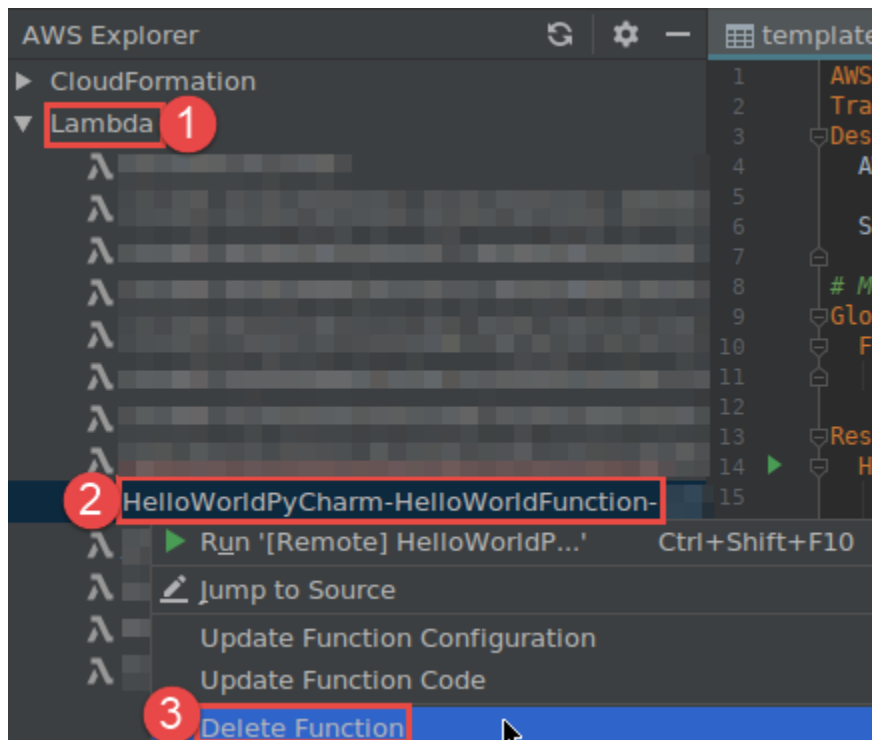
AWS Explorer

template

CloudFormation

Lambda 1

1 AWS
2 Tra
3 Des
4 A
5
6 S
7
8 # M
9 Glo
10 F
11
12
13 Res
14 H
15

2 HelloWorldPyCharm-HelloWorldFunction-

Run '[Remote] HelloWorldP...' Ctrl+Shift+F10

Jump to Source

Update Function Configuration

Update Function Code

3 Delete Function